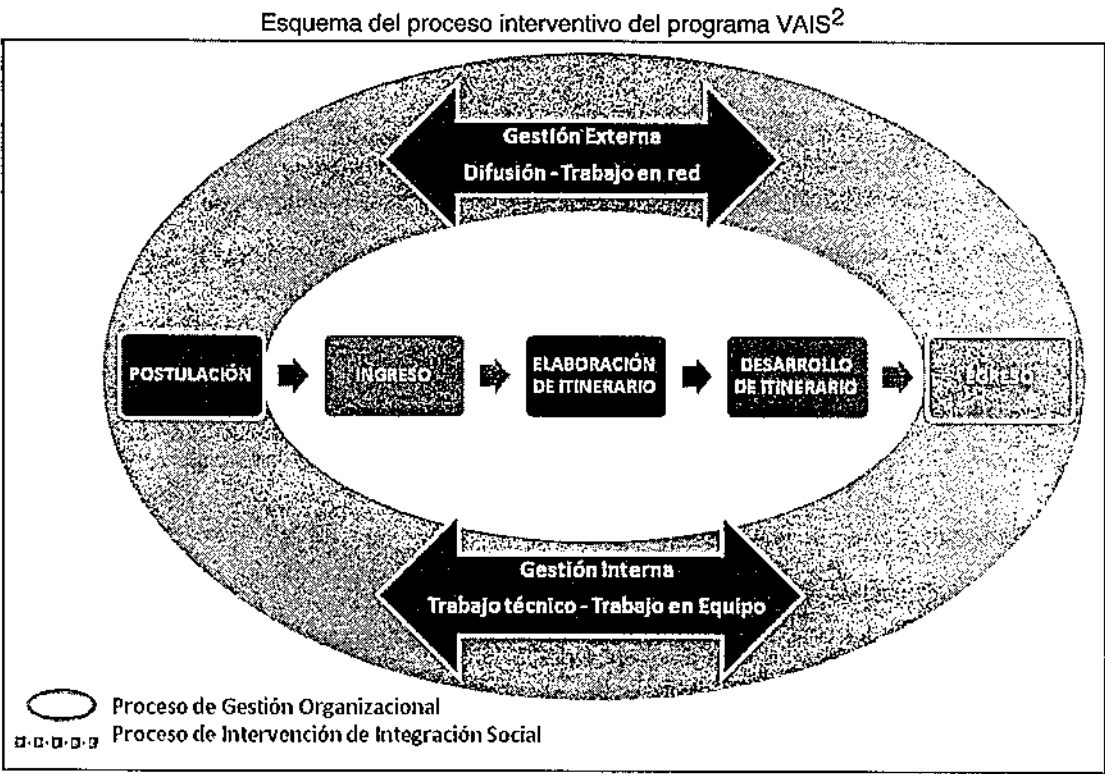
Esquema del proceso interventivo del programa VAIS$^{2}$

Gestión Externa
Difusión - Trabajo en red

POSTULACIÓN

INGRESO

ELABORACIÓN DE ITINERARIO

DESARROLLO DE ITINERARIO

EGRESO

Gestión Interna
Trabajo técnico - Trabajo en Equipo

Proceso de Gestión Organizacional
Proceso de Intervención de Integración Social